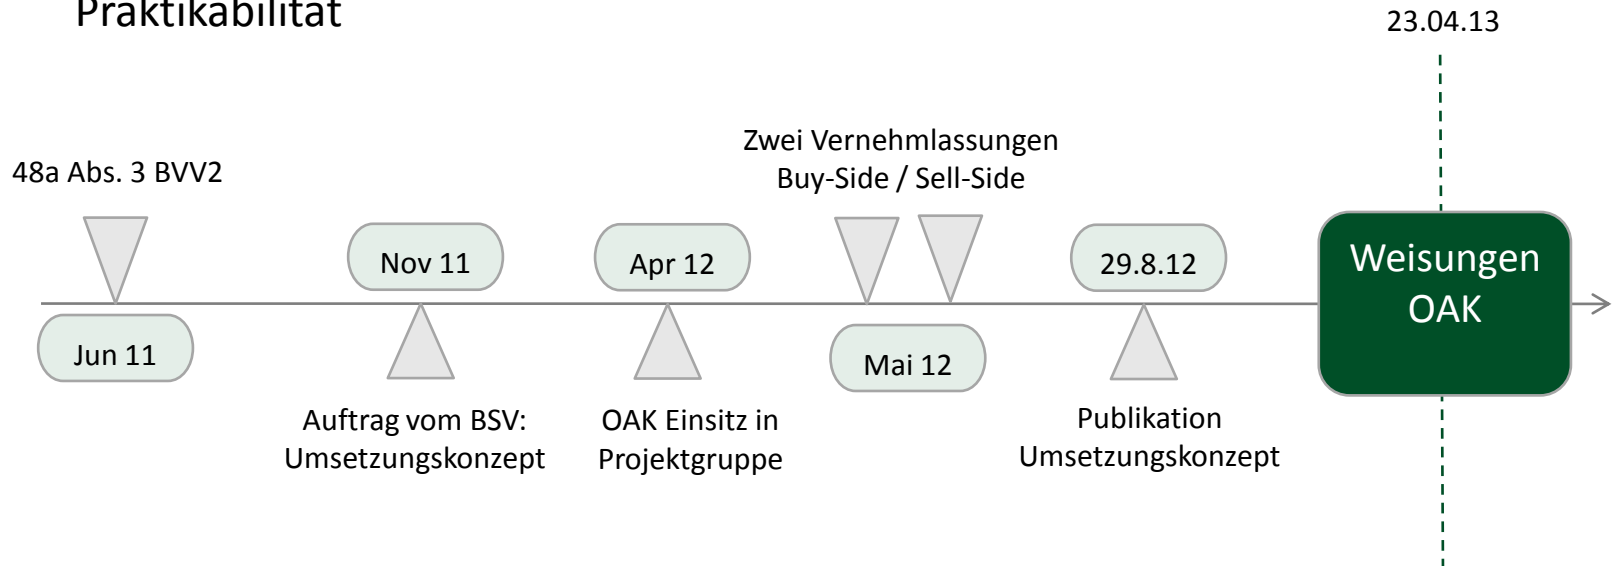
Praktikabilität

23.04.13

Zwei Vernehmlassungen
Buy-Side / Sell-Side

48a Abs. 3 BVV2

Nov 11

Apr 12

29.8.12

Weisungen
OAK

Jun 11

Mai 12

Auftrag vom BSV:
Umsetzungskonzept

OAK Einsitz in
Projektgruppe

Publikation
Umsetzungskonzept